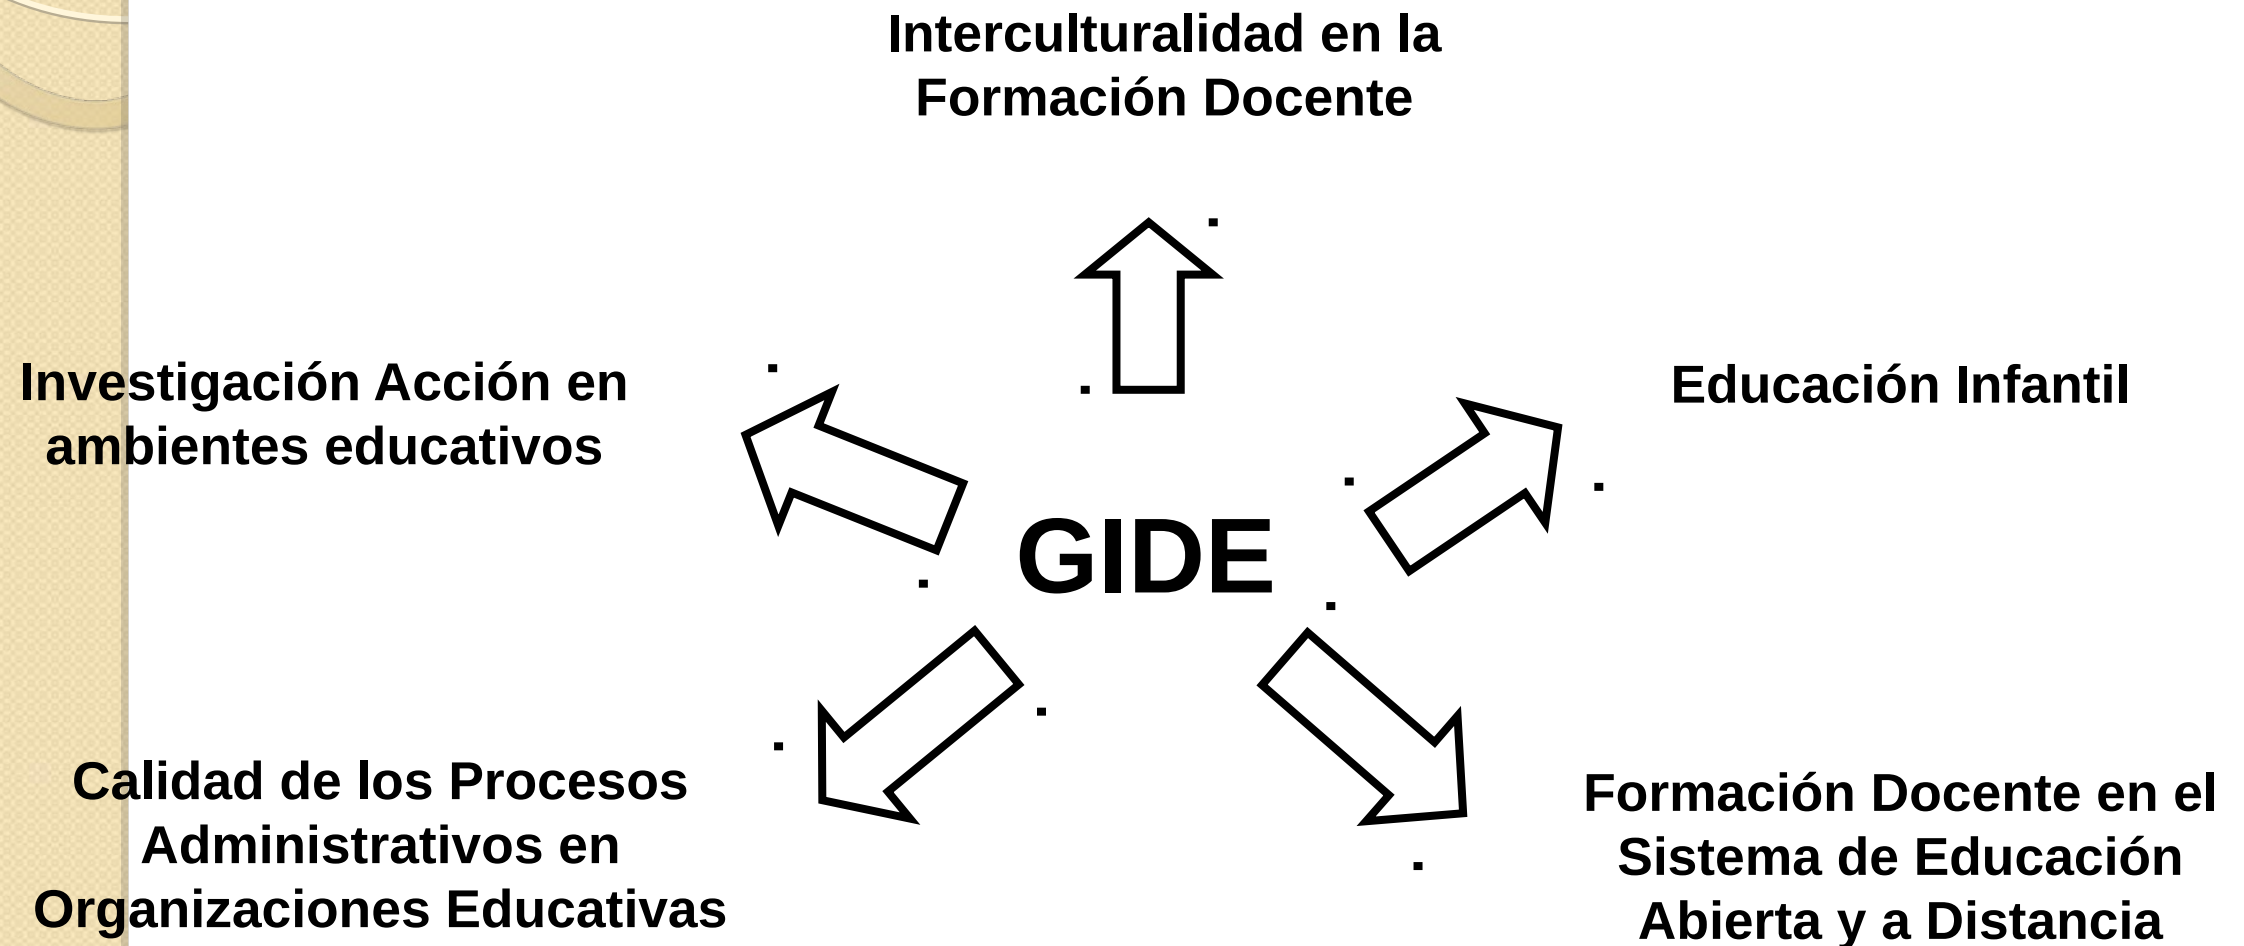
Interculturalidad en la Formación Docente

Investigación Acción en ambientes educativos

Educación Infantil

GIDE

Calidad de los Procesos Administrativos en Organizaciones Educativas

Formación Docente en el Sistema de Educación Abierta y a Distancia